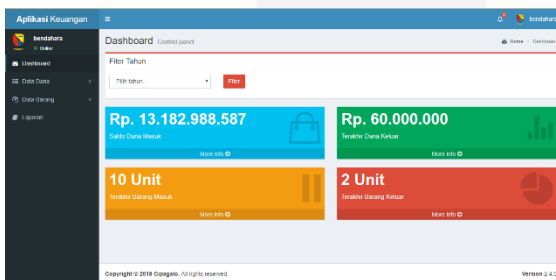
Aplikasi Keuangan

bendahara
Online

Dashboard
Data Dasis
Data Barang
Laporan

bendahara

Dashboard Control panel

Home > Dashboard

Filter Tahun

Pilih tahun

Filter

Rp. 13.182.988.587
Saldo Dana Masuk
More info

Rp. 60.000.000
Terakhir Dana Keluar
More info

10 Unit
Terakhir Barang Masuk
More info

2 Unit
Terakhir Barang Keluar
More info

Copyright © 2018 Cipagalo. All rights reserved.

Version 2.4.0